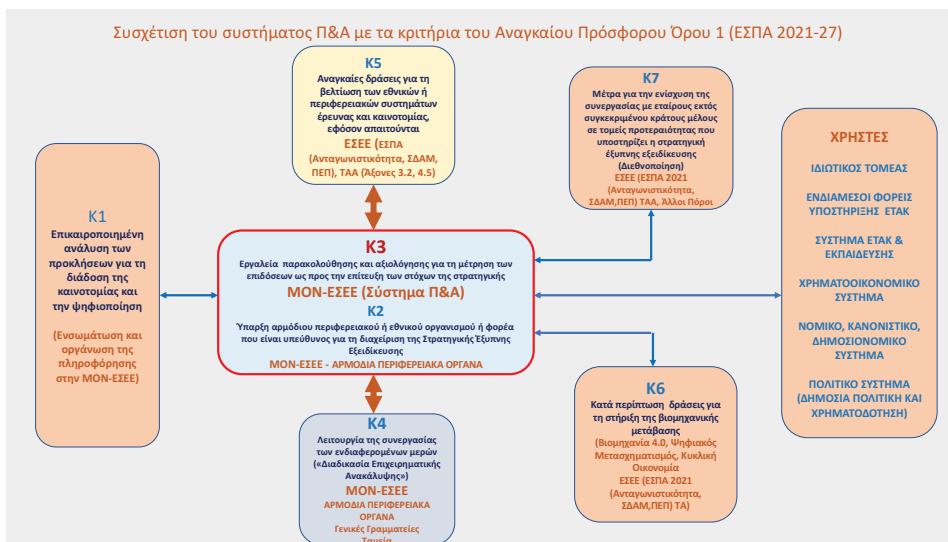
Συσχέτιση του συστήματος Π&Α με τα κριτήρια του Αναγκαίου Πρόσφορου Όρου 1 (ΕΣΠΑ 2021-27)

Κ5
Αναγκαίες δράσεις για τη βελτίωση των εθνικών ή περιφερειακών συστημάτων έρευνας και καινοτομίας, εφόσον απαιτούνται
ΕΣΕΕ (ΕΣΠΑ (Ανταγωνιστικότητα, ΣΔΑΜ, ΠΕΠ), ΤΑΑ (Άξονες 3.2, 4.5)

Κ7
Μέτρα για την ενίσχυση της συνεργασίας με εταίρους εκτός συγκεκριμένου κράτους μέλους σε τομείς προτεραιότητας που υποστηρίζει η στρατηγική έξυπνης εξειδίκευσης (Διεθνοποίηση)
ΕΣΕΕ (ΕΣΠΑ 2021 (Ανταγωνιστικότητα, ΣΔΑΜ,ΠΕΠ) ΤΑΑ, Άλλοι Πόροι

Κ1
Επικαιροποιημένη ανάλυση των προκλήσεων για τη διάδοση της καινοτομίας και την ψηφιοποίηση
(Ενσωμάτωση και οργάνωση της πληροφόρησης στην ΜΟΝ-ΕΣΕΕ)

Κ3
Εργαλεία παρακολούθησης και αξιολόγησης για τη μέτρηση των επιδόσεων ως προς την επίτευξη των στόχων της στρατηγικής
ΜΟΝ-ΕΣΕΕ (Σύστημα Π&Α)
Κ2
Ύπαρξη αρμόδιου περιφερειακού ή εθνικού οργανισμού ή φορέα που είναι υπεύθυνος για τη διαχείριση της Στρατηγικής Έξυπνης Εξειδίκευσης
ΜΟΝ-ΕΣΕΕ - ΑΡΜΟΔΙΑ ΠΕΡΙΦΕΡΕΙΑΚΑ ΟΡΓΑΝΑ

ΧΡΗΣΤΕΣ
ΙΔΙΩΤΙΚΟΣ ΤΟΜΕΑΣ
ΕΝΔΙΑΜΕΣΟΙ ΦΟΡΕΙΣ ΥΠΟΣΤΗΡΙΞΗΣ ΕΤΑΚ
ΣΥΣΤΗΜΑ ΕΤΑΚ & ΕΚΠΑΙΔΕΥΣΗΣ
ΧΡΗΜΑΤΟΟΙΚΟΝΟΜΙΚΟ ΣΥΣΤΗΜΑ
ΝΟΜΙΚΟ, ΚΑΝΟΝΙΣΤΙΚΟ, ΔΗΜΟΣΙΟΝΟΜΙΚΟ ΣΥΣΤΗΜΑ
ΠΟΛΙΤΙΚΟ ΣΥΣΤΗΜΑ (ΔΗΜΟΣΙΑ ΠΟΛΙΤΙΚΗ ΚΑΙ ΧΡΗΜΑΤΟΔΟΤΗΣΗ)

Κ4
Λειτουργία της συνεργασίας των ενδιαφερόμενων μερών («Διαδικασία Επιχειρηματικής Ανακάλυψης»)
ΜΟΝ-ΕΣΕΕ
ΑΡΜΟΔΙΑ ΠΕΡΙΦΕΡΕΙΑΚΑ ΟΡΓΑΝΑ
Γενικές Γραμματείες
Ταμεία

Κ6
Κατά περίπτωση δράσεις για τη στήριξη της βιομηχανικής μετάβασης
(Βιομηχανία 4.0, Ψηφιακός Μετασχηματισμός, Κυκλική Οικονομία
ΕΣΕΕ (ΕΣΠΑ 2021 (Ανταγωνιστικότητα, ΣΔΑΜ,ΠΕΠ) ΤΑ)